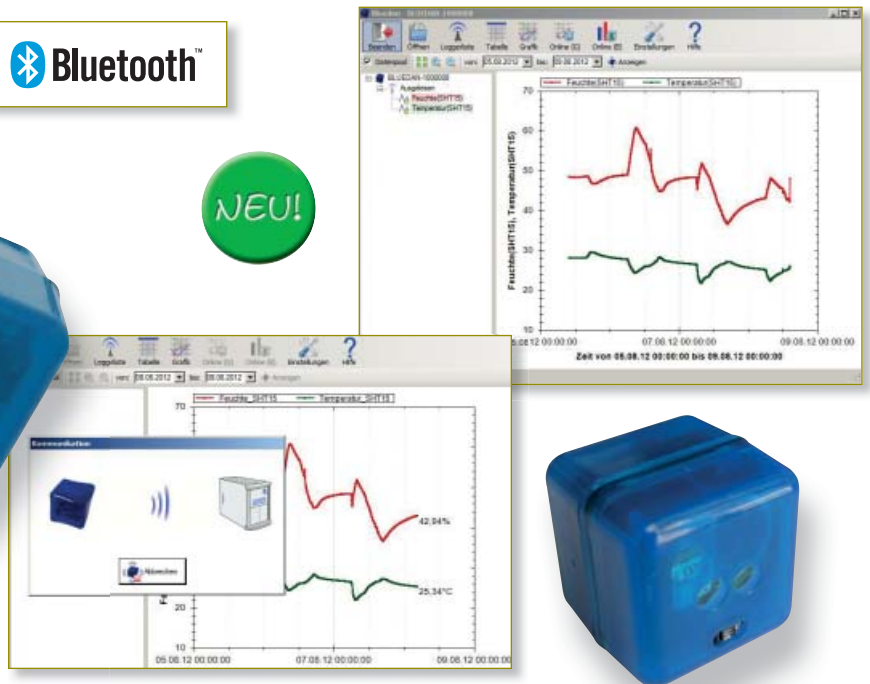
Bluetooth™

NEU!

Beenden Öffnen Loggerliste Tabelle Grafik Online (G) Online (B) Einstellungen Hilfe

Datenpool von: 05.08.2012 bis: 09.08.2012 Anzeigen

BLUEDAN-10000000
Ausgelesen
Feuchte(SHT15)
Temperatur(SHT15)

Feuchte(SHT15) Temperatur(SHT15)

70
60
50
40
30
20
10

Feuchte(SHT15), Temperatur(SHT15)

05.08.12 00:00:00 07.08.12 00:00:00 09.08.12 00:00:00
Zeit von 05.08.12 00:00:00 bis 09.08.12 00:00:00

Loggerliste Tabelle Grafik Online (G) Online (B) Einstellungen Hilfe

von: 05.08.2012 bis: 09.08.2012 Anzeigen

Feuchte_SHT15 Temperatur_SHT15

70
20
10

Abbrechen

42,84%
25,34°C

05.08.12 00:00:00 07.08.12 00:00:00 09.08.12 00:00:00